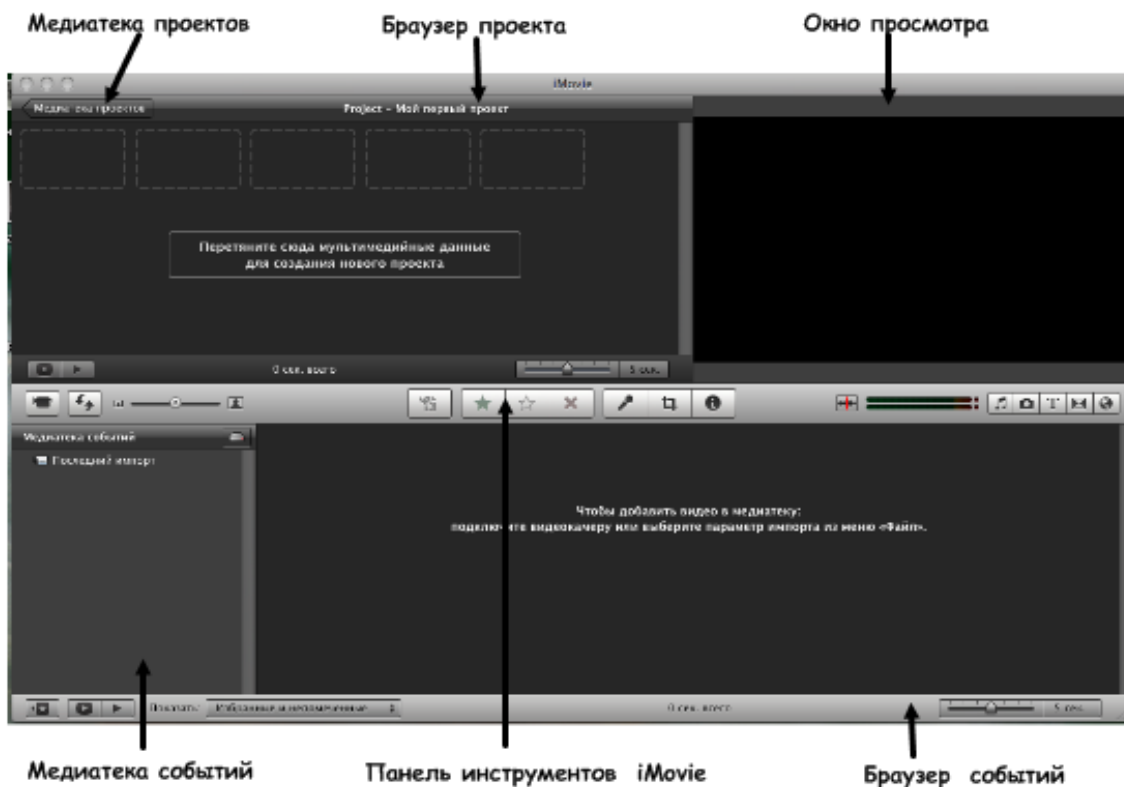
Медиатека проектов

Браузер проекта

Окно просмотра

iMovie

Медиатека проектов

Project - Мой первый проект

Перетяните сюда мультимедийные данные для создания нового проекта

0 сек. всего

5 сек.

Медиатека событий

Последний импорт

Чтобы добавить видео в медиатеку:
подключите видеокамеру или выберите параметр импорта из меню «Файл».

Показать: Избранные и неотмеченные

0 сек. всего

5 сек.

Медиатека событий

Панель инструментов iMovie

Браузер событий